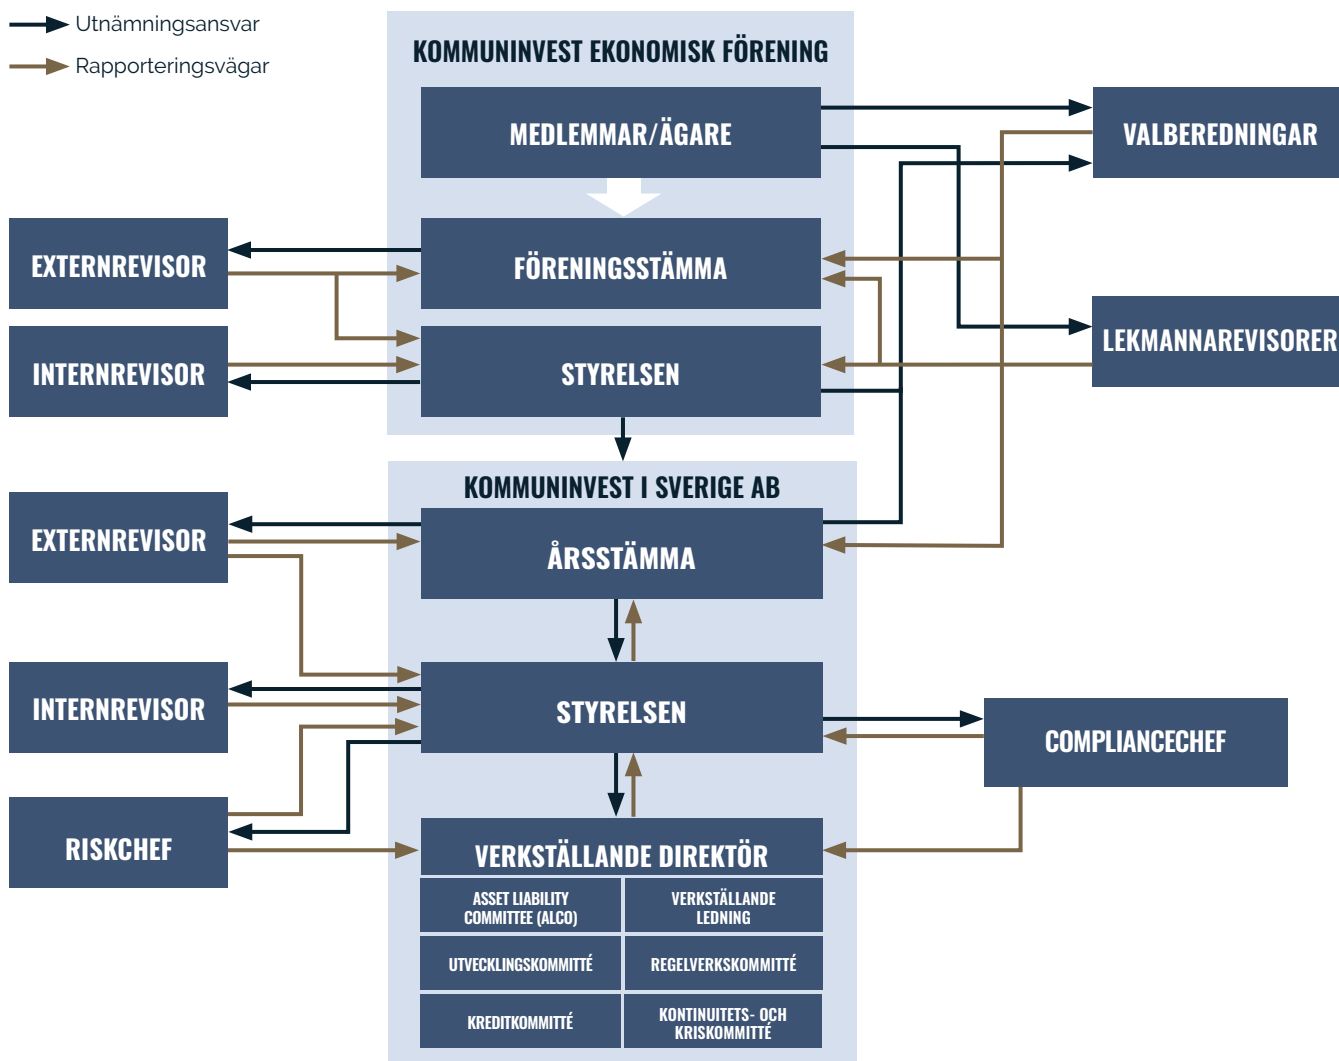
Utnämningsansvar
Rapporteringsvägar

KOMMUNINVEST EKONOMISK FÖRENING

MEDLEMMAR/ÄGARE

VALBEREDNINGAR

EXTERNREVISOR

FÖRENINGSSTÄMMA

INTERNREVISOR

STYRELSEN

LEKMANNAREVISORER

KOMMUNINVEST I SVERIGE AB

EXTERNREVISOR

ÅRSSTÄMMA

INTERNREVISOR

STYRELSEN

COMPLIANCECHEF

RISKCHEF

VERKSTÄLLANDE DIREKTÖR

ASSET LIABILITY COMMITTEE (ALCO)

VERKSTÄLLANDE LEDNING

UTVECKLINGSKOMMITTÉ

REGELVERKSKOMMITTÉ

KREDITKOMMITTÉ

KONTINUITETS- OCH KRISKOMMITTÉ